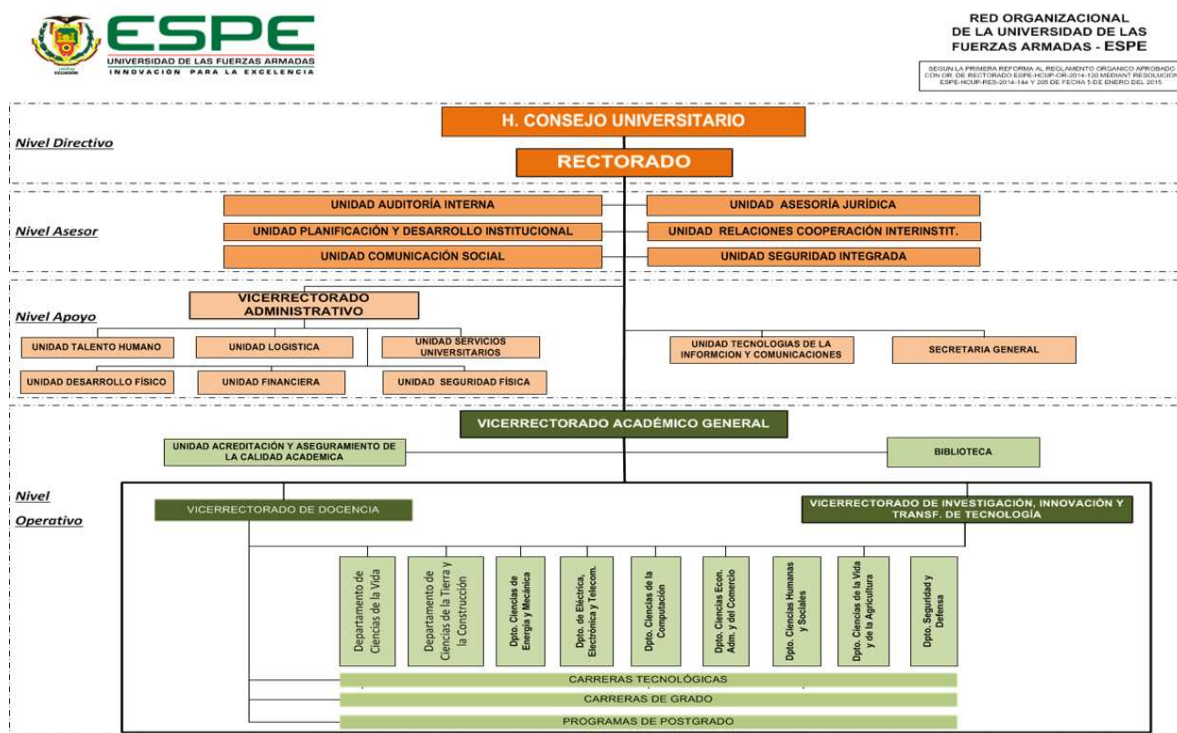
ESPE
UNIVERSIDAD DE LAS FUERZAS ARMADAS
INNOVACION PARA LA EXCELENCIA

RED ORGANIZACIONAL DE LA UNIVERSIDAD DE LAS FUERZAS ARMADAS - ESPE

SEGUN LA PRIMERA REFORMA AL REGLAMENTO ORGANICO APROBADO CON OR. DE RECTORADO ESPE-HCUP-OR-2014-120 MEDIANT RESOLUCION ESPE-HCUP-RES-2014-144 Y 205 DE FECHA 5 DE ENERO DEL 2015

Nivel Directivo

H. CONSEJO UNIVERSITARIO

RECTORADO

Nivel Asesor

UNIDAD AUDITORÍA INTERNA

UNIDAD ASESORÍA JURÍDICA

UNIDAD PLANIFICACIÓN Y DESARROLLO INSTITUCIONAL

UNIDAD RELACIONES COOPERACIÓN INTERINSTIT.

UNIDAD COMUNICACIÓN SOCIAL

UNIDAD SEGURIDAD INTEGRADA

Nivel Apoyo

VICERRECTORADO ADMINISTRATIVO

UNIDAD TALENTO HUMANO

UNIDAD LOGISTICA

UNIDAD SERVICIOS UNIVERSITARIOS

UNIDAD DESARROLLO FÍSICO

UNIDAD FINANCIERA

UNIDAD SEGURIDAD FÍSICA

UNIDAD TECNOLOGIAS DE LA INFORMCION Y COMUNICACIONES

SECRETARIA GENERAL

VICERRECTORADO ACADÉMICO GENERAL

UNIDAD ACREDITACIÓN Y ASEGURAMIENTO DE LA CALIDAD ACADEMICA

BIBLIOTECA

Nivel Operativo

VICERRECTORADO DE DOCENCIA

VICERRECTORADO DE INVESTIGACIÓN, INNOVACIÓN Y TRANSF. DE TECNOLOGÍA

Departamento de Ciencias de la Vida

Departamento de Ciencias de la Tierra y la Construcción

Dpto. Ciencias de Energía y Mecánica

Dpto. de Eléctrica, Electrónica y Telecom.

Dpto. Ciencias de la Computación

Dpto. Ciencias Econ. Adm. y del Comercio

Dpto. Ciencias Humanas y Sociales

Dpto. Ciencias de la Vida y de la Agricultura

Dpto. Seguridad y Defensa

CARRERAS TECNOLÓGICAS

CARRERAS DE GRADO

PROGRAMAS DE POSTGRADO